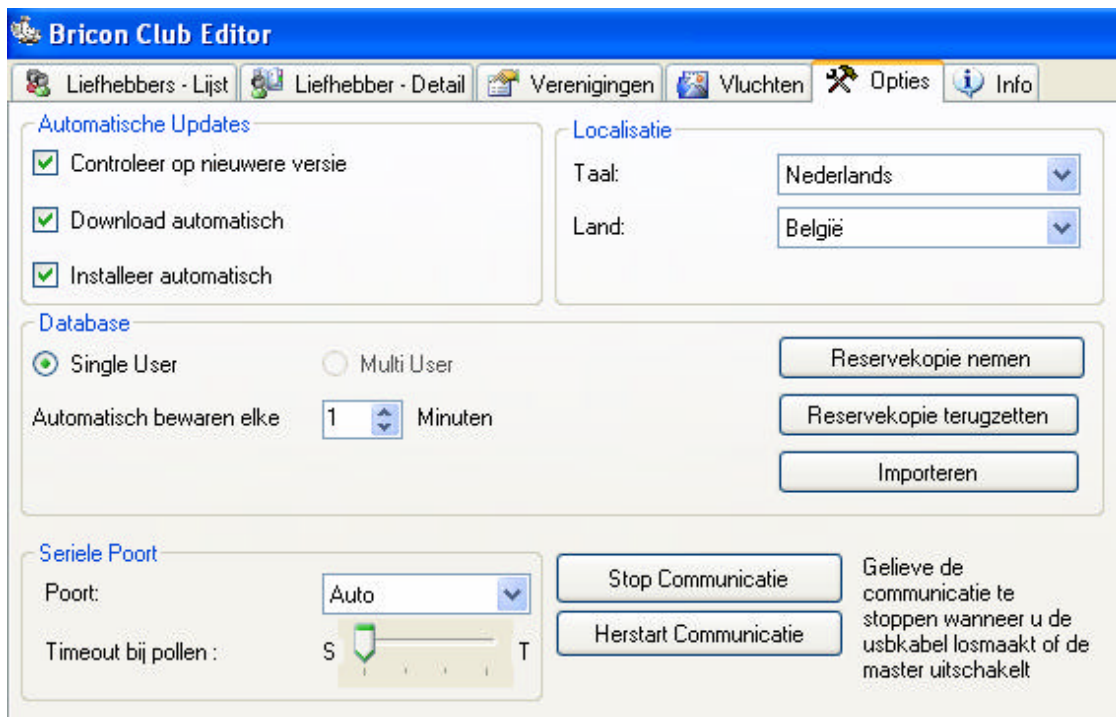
Bricon Club Editor

Liefhebbers - Lijst | Liefhebber - Detail | Verenigingen | Vluchten | Opties | Info

Automatische Updates
Controleer op nieuwere versie
Download automatisch
Installeer automatisch

Localisatie
Taal: Nederlands
Land: België

Database
Single User
Multi User
Automatisch bewaren elke 1 Minuten
Reservekopie nemen
Reservekopie terugzetten
Importeren

Seriele Poort
Poort: Auto
Timeout bij pollen : S T
Stop Communicatie
Herstart Communicatie
Gelieve de communicatie te stoppen wanneer u de usbkabel losmaakt of de master uitschakelt